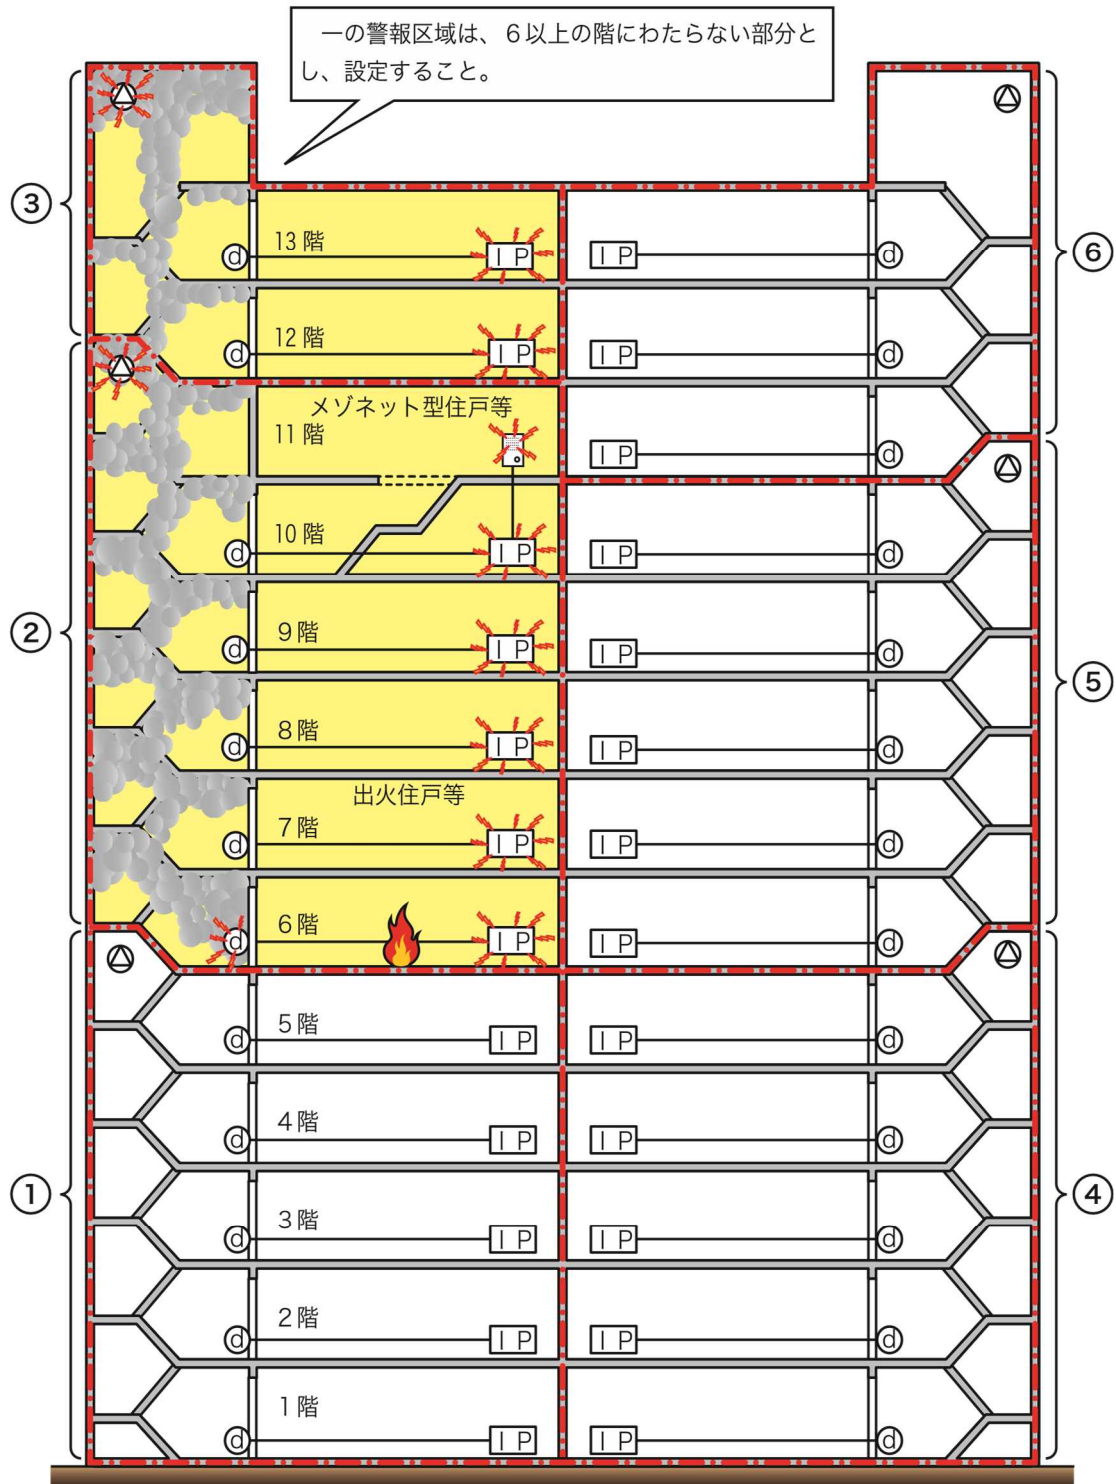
一の警報区域は、６以上の階にわたらない部分とし、設定すること。

③
②
①
⑥
⑤
④

13 階
d
I P
I P
d

12 階
d
I P
I P
d

メゾネット型住戸等
11 階
I P
d

10 階
d
I P
I P
d

9 階
d
I P
I P
d

8 階
d
I P
I P
d

出火住戸等
7 階
d
I P
I P
d

6 階
d
I P
I P
d

5 階
d
I P
I P
d

4 階
d
I P
I P
d

3 階
d
I P
I P
d

2 階
d
I P
I P
d

1 階
d
I P
I P
d